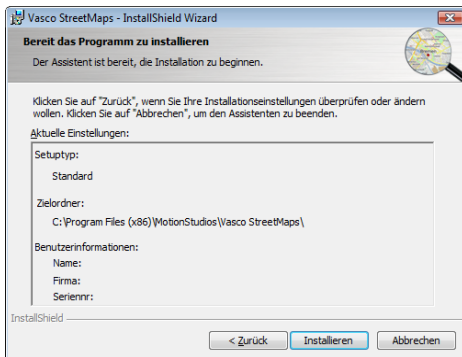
Vasco StreetMaps - InstallShield Wizard

Bereit das Programm zu installieren

Der Assistent ist bereit, die Installation zu beginnen.

Klicken Sie auf "Zurück", wenn Sie Ihre Installationseinstellungen überprüfen oder ändern wollen. Klicken Sie auf "Abbrechen", um den Assistenten zu beenden.

Aktuelle Einstellungen:

Setuptyp:

Standard

Zielordner:

C:\Program Files (x86)\MotionStudios\Vasco StreetMaps\

Benutzerinformationen:

Name:

Firma:

Seriennr:

InstallShield

< Zurück | Installieren | Abbrechen